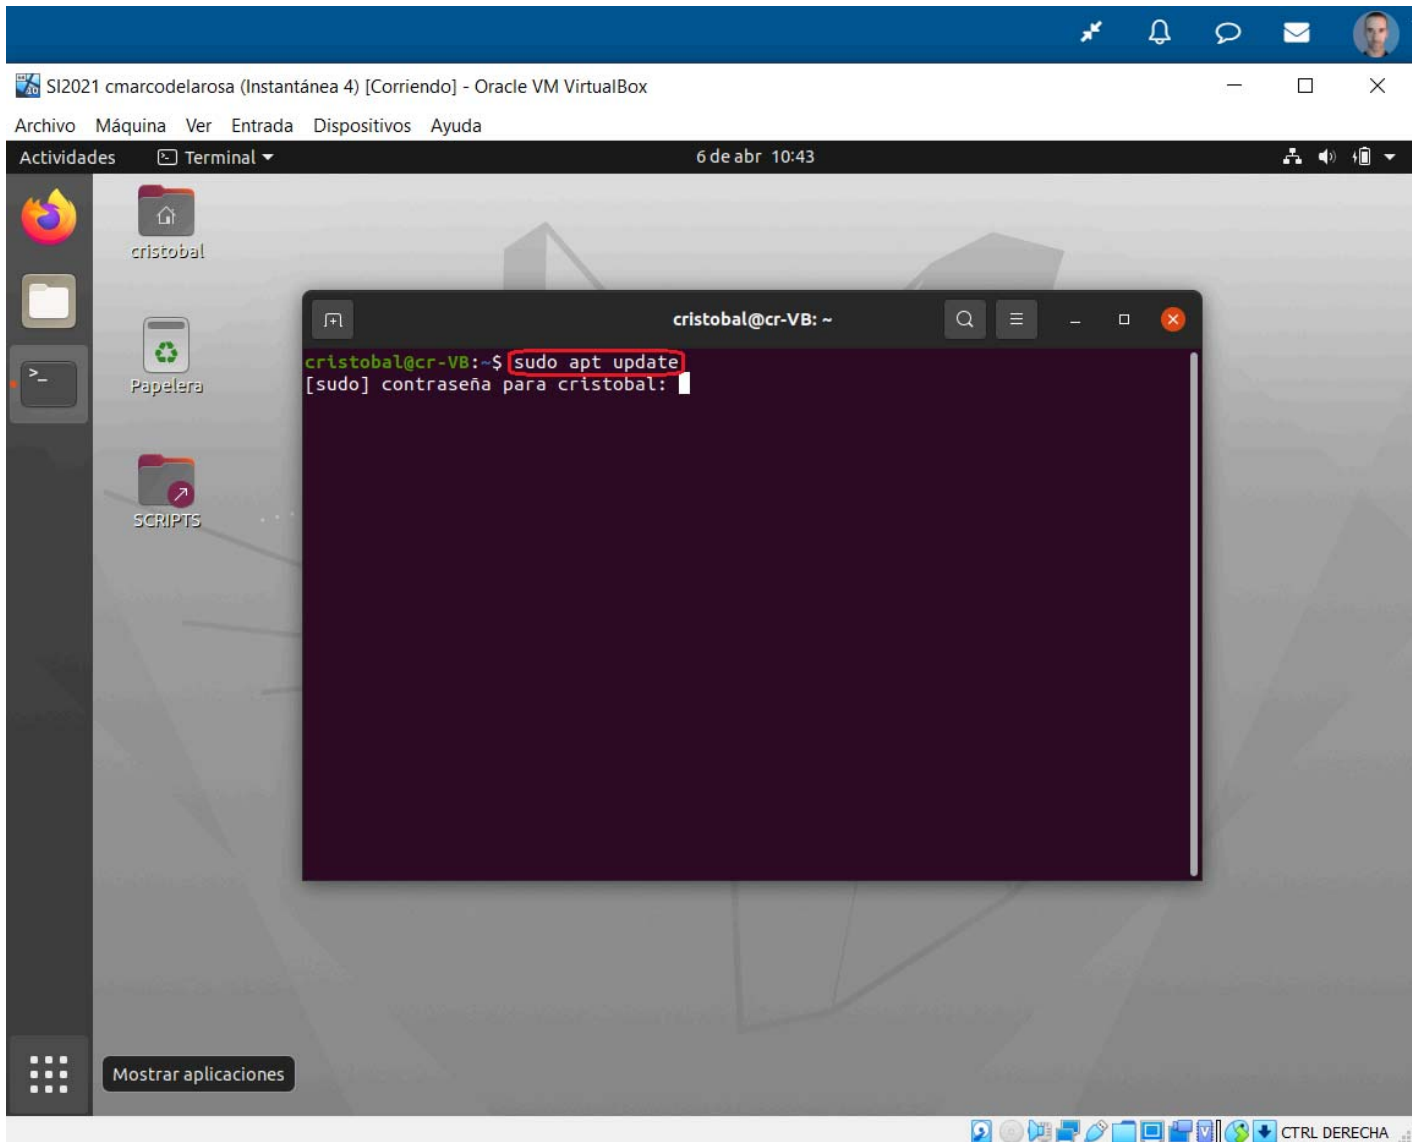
SI2021 cmarcodelarosa (Instantánea 4) [Corriendo] - Oracle VM VirtualBox

Archivo Máquina Ver Entrada Dispositivos Ayuda

Actividades Terminal

6 de abr 10:43

cristobal

Papelera

SCRIPTS

cristobal@cr-VB: ~

cristobal@cr-VB:~$ sudo apt update
[sudo] contraseña para cristobal:

Mostrar aplicaciones

CTRL DERECHA